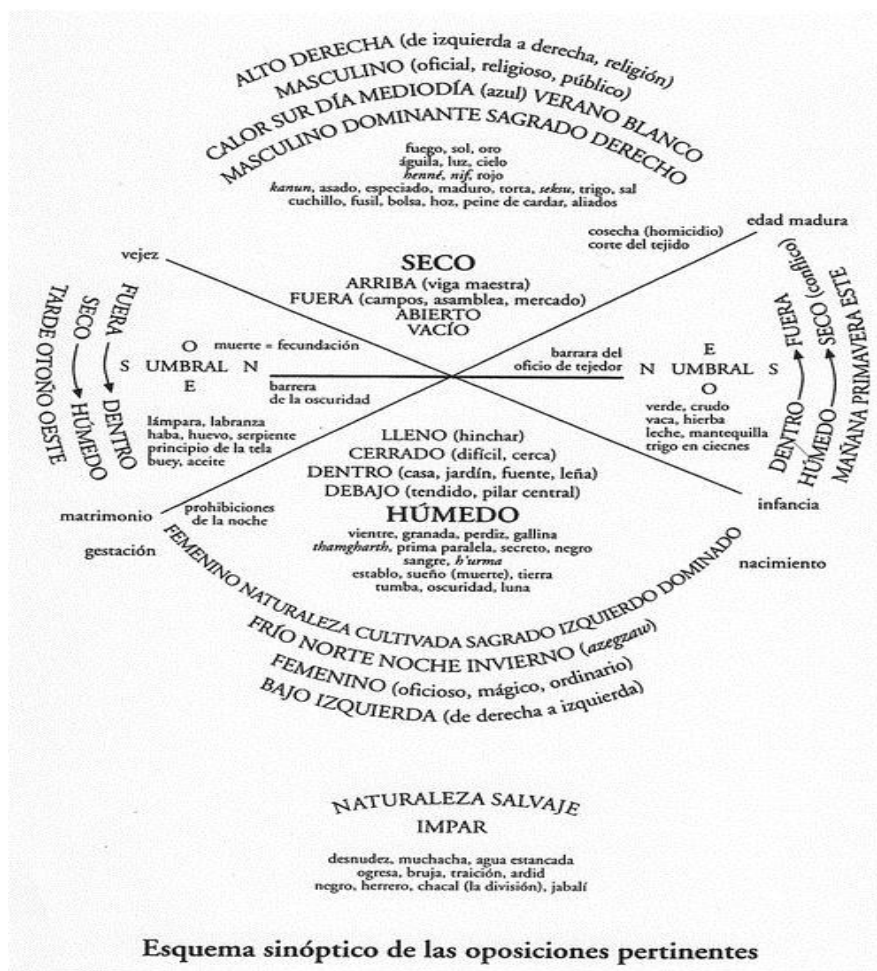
ALTO DERECHA (de izquierda a derecha, religión)
MASCULINO (oficial, religioso, público)
CALOR SUR DÍA MEDIODÍA (azul) VERANO BLANCO
MASCULINO DOMINANTE SAGRADO DERECHO

fuego, sol, oro
águila, luz, cielo
henné, nif, rojo
kanun, asado, especiado, maduro, torta, seksu, trigo, sal
cuchillo, fusil, bolsa, hoz, peine de cardar, aliados

cosecha (homicidio)
corte del tejido

edad madura

vejez

SECO
ARRIBA (viga maestra)
FUERA (campos, asamblea, mercado)
ABIERTO
VACÍO

FUERA
SECO
DENTRO
HÚMEDO
TARDE OTOÑO OESTE

O
S UMBRAL N
E

muerte = fecundación

barrera
de la oscuridad

barrara del
oficio de tejedor

E
N UMBRAL S
O

FUERA
SECO (conflicto)
DENTRO
HÚMEDO
MAÑANA PRIMAVERA ESTE

lámpara, labranza
haba, huevo, serpiente
principio de la tela
buey, aceite

verde, crudo
vaca, hierba
leche, mantequilla
trigo en ciecnes

LLENO (hinchar)
CERRADO (difícil, cerca)
DENTRO (casa, jardín, fuente, leña)
DEBAJO (tendido, pilar central)

matrimonio

prohibiciones
de la noche

infancia

HÚMEDO
vientre, granada, perdiz, gallina
thamgharth, prima paralela, secreto, negro
sangre, h'urma
establo, sueño (muerte), tierra
tumba, oscuridad, luna

gestación

nacimiento

FEMENINO NATURALEZA CULTIVADA SAGRADO IZQUIERDO DOMINADO
FRÍO NORTE NOCHE INVIERNO (azegzaw)
FEMENINO (oficioso, mágico, ordinario)
BAJO IZQUIERDA (de derecha a izquierda)

NATURALEZA SALVAJE
IMPAR

desnudez, muchacha, agua estancada
ogresa, bruja, traición, ardid
negro, herrero, chacal (la división), jabalí

Esquema sinóptico de las oposiciones pertinentes